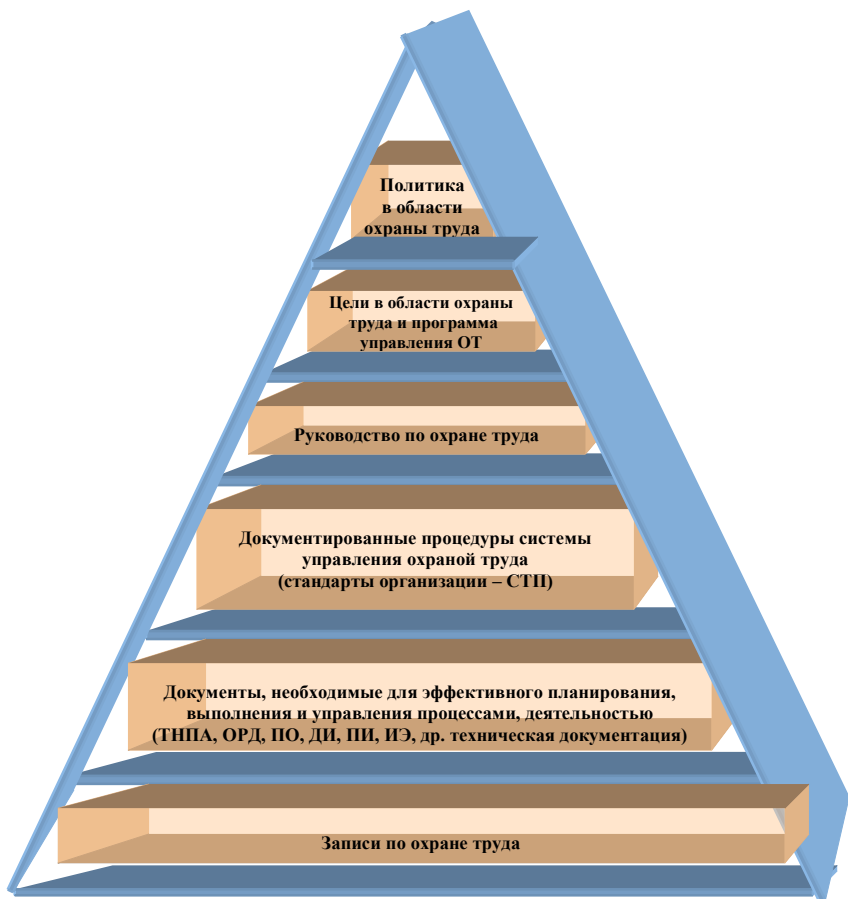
Политика в области охраны труда

Цели в области охраны труда и программа управления ОТ

Руководство по охране труда

Документированные процедуры системы управления охраной труда (стандарты организации – СТП)

Документы, необходимые для эффективного планирования, выполнения и управления процессами, деятельностью (ТНПА, ОРД, ПО, ДИ, ПИ, ИЭ, др. техническая документация)

Записи по охране труда